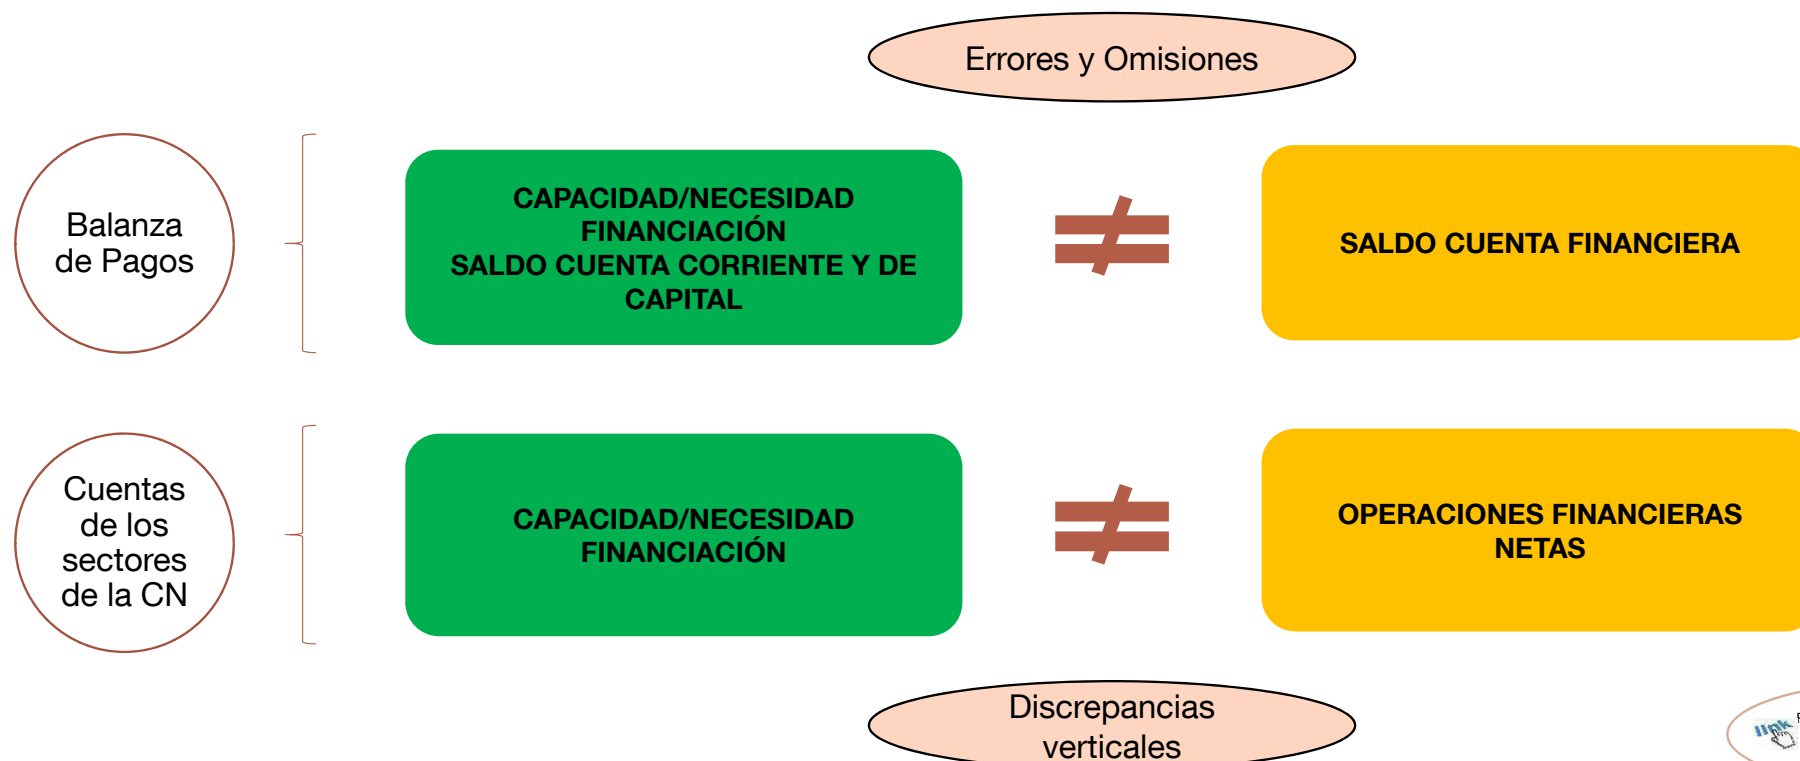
Errores y Omisiones

Balanza de Pagos

CAPACIDAD/NECESIDAD FINANCIACIÓN
SALDO CUENTA CORRIENTE Y DE CAPITAL

$\neq$

SALDO CUENTA FINANCIERA

Cuentas de los sectores de la CN

CAPACIDAD/NECESIDAD FINANCIACIÓN

$\neq$

OPERACIONES FINANCIERAS NETAS

Discrepancias verticales

link